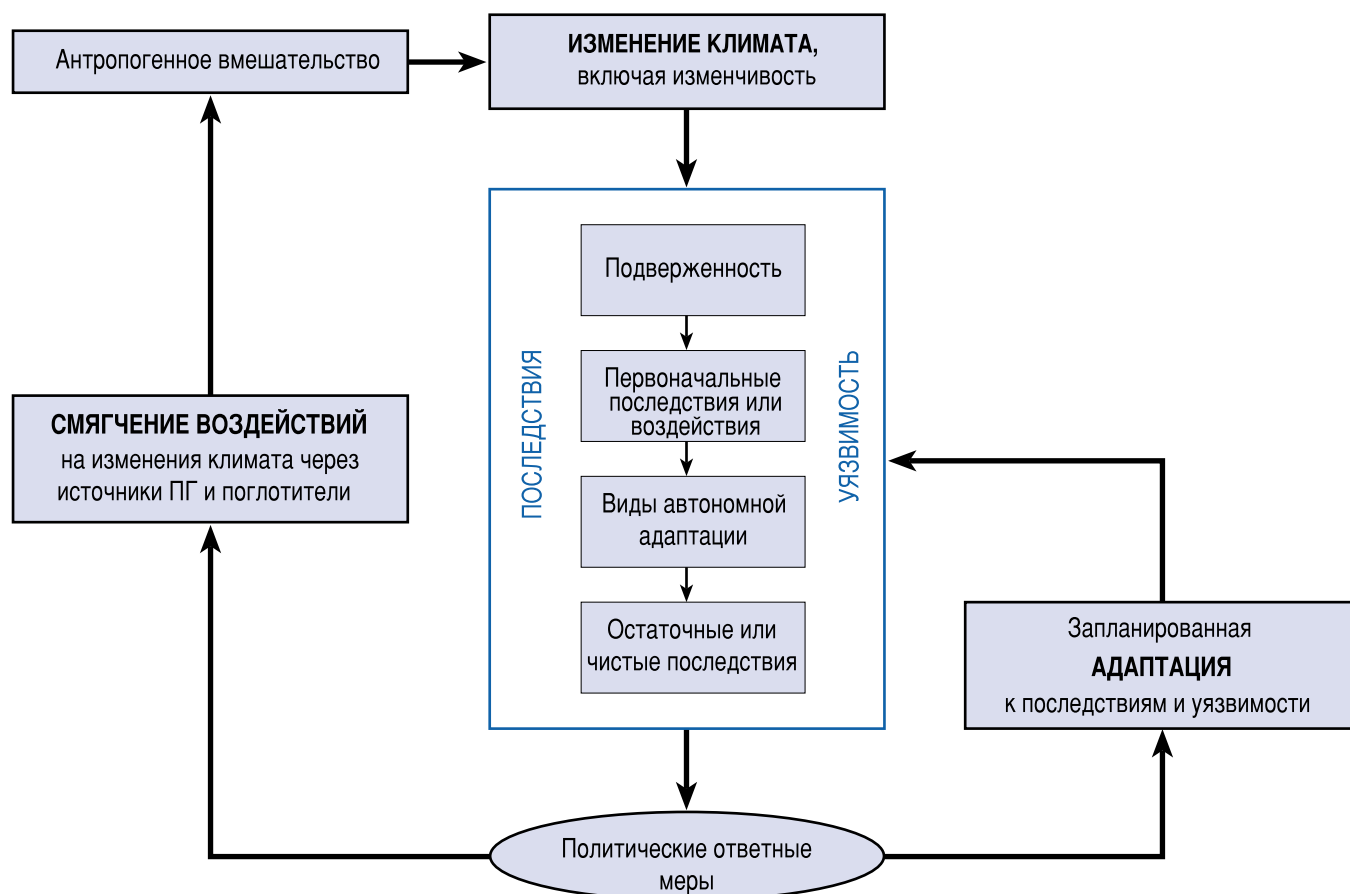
Антропогенное вмешательство

ИЗМЕНЕНИЕ КЛИМАТА,
включая изменчивость

ПОСЛЕДСТВИЯ

Подверженность

Первоначальные последствия или воздействия

Виды автономной адаптации

Остаточные или чистые последствия

УЯЗВИМОСТЬ

СМЯГЧЕНИЕ ВОЗДЕЙСТВИЙ
на изменения климата через источники ПГ и поглотители

Запланированная
АДАПТАЦИЯ
к последствиям и уязвимости

Политические ответные меры